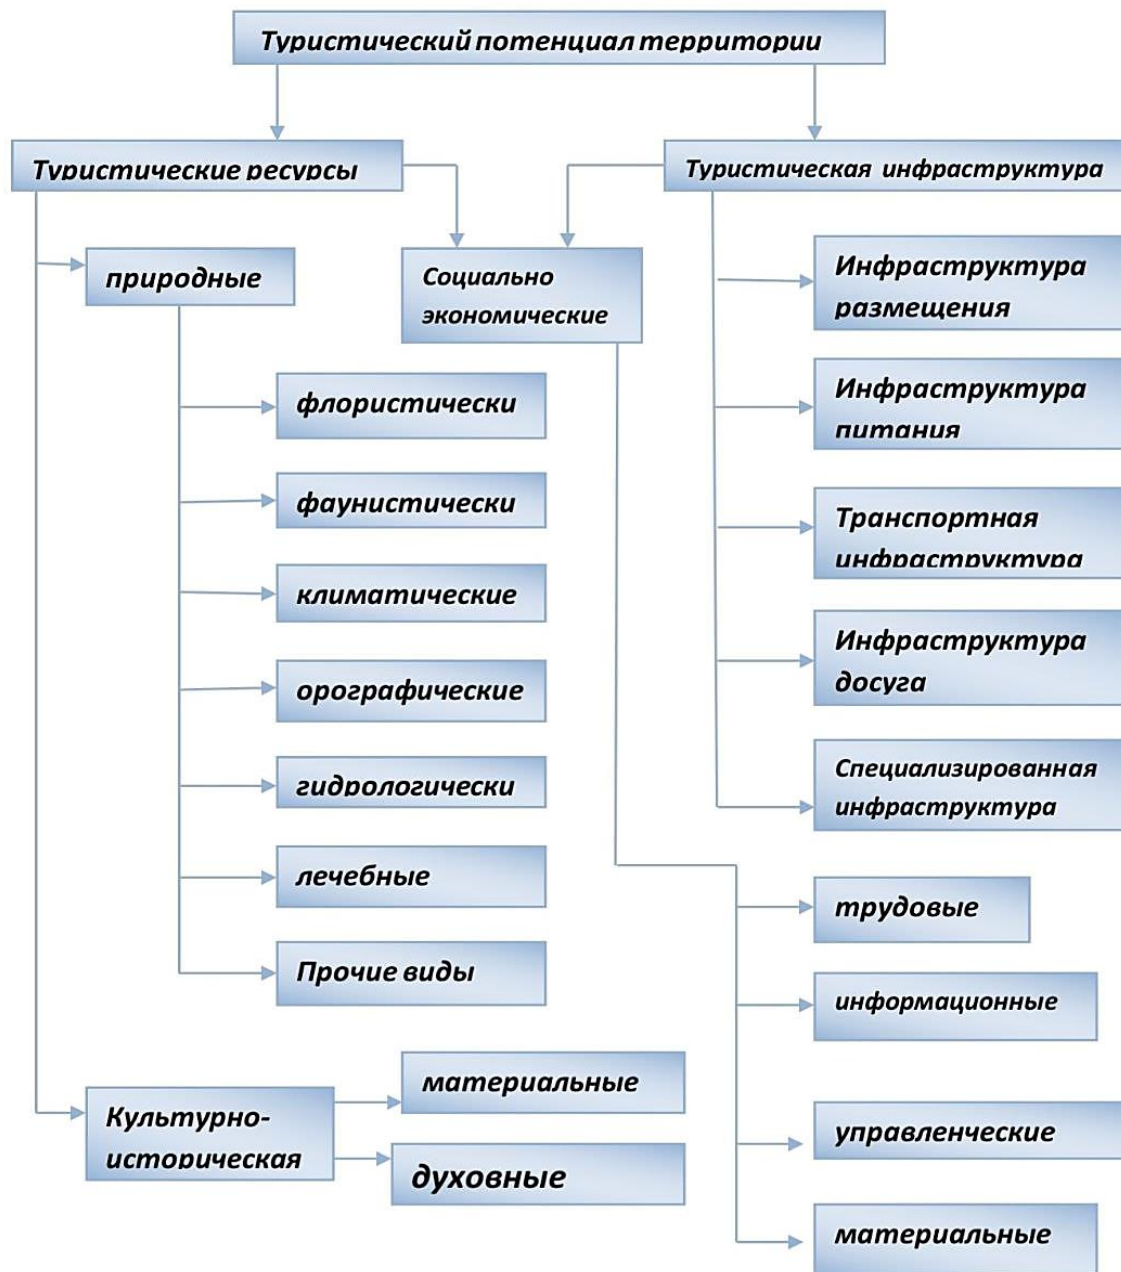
Туристический потенциал территории

Туристические ресурсы

Туристическая инфраструктура

природные

Социально экономические

Инфраструктура размещения

флористически

Инфраструктура питания

фаунистически

Транспортная инфраструктура

климатические

Инфраструктура досуга

орографические

гидрологически

Специализированная инфраструктура

лечебные

трудовые

Прочие виды

информационные

Культурно-историческая

материальные

духовные

управленческие

материальные